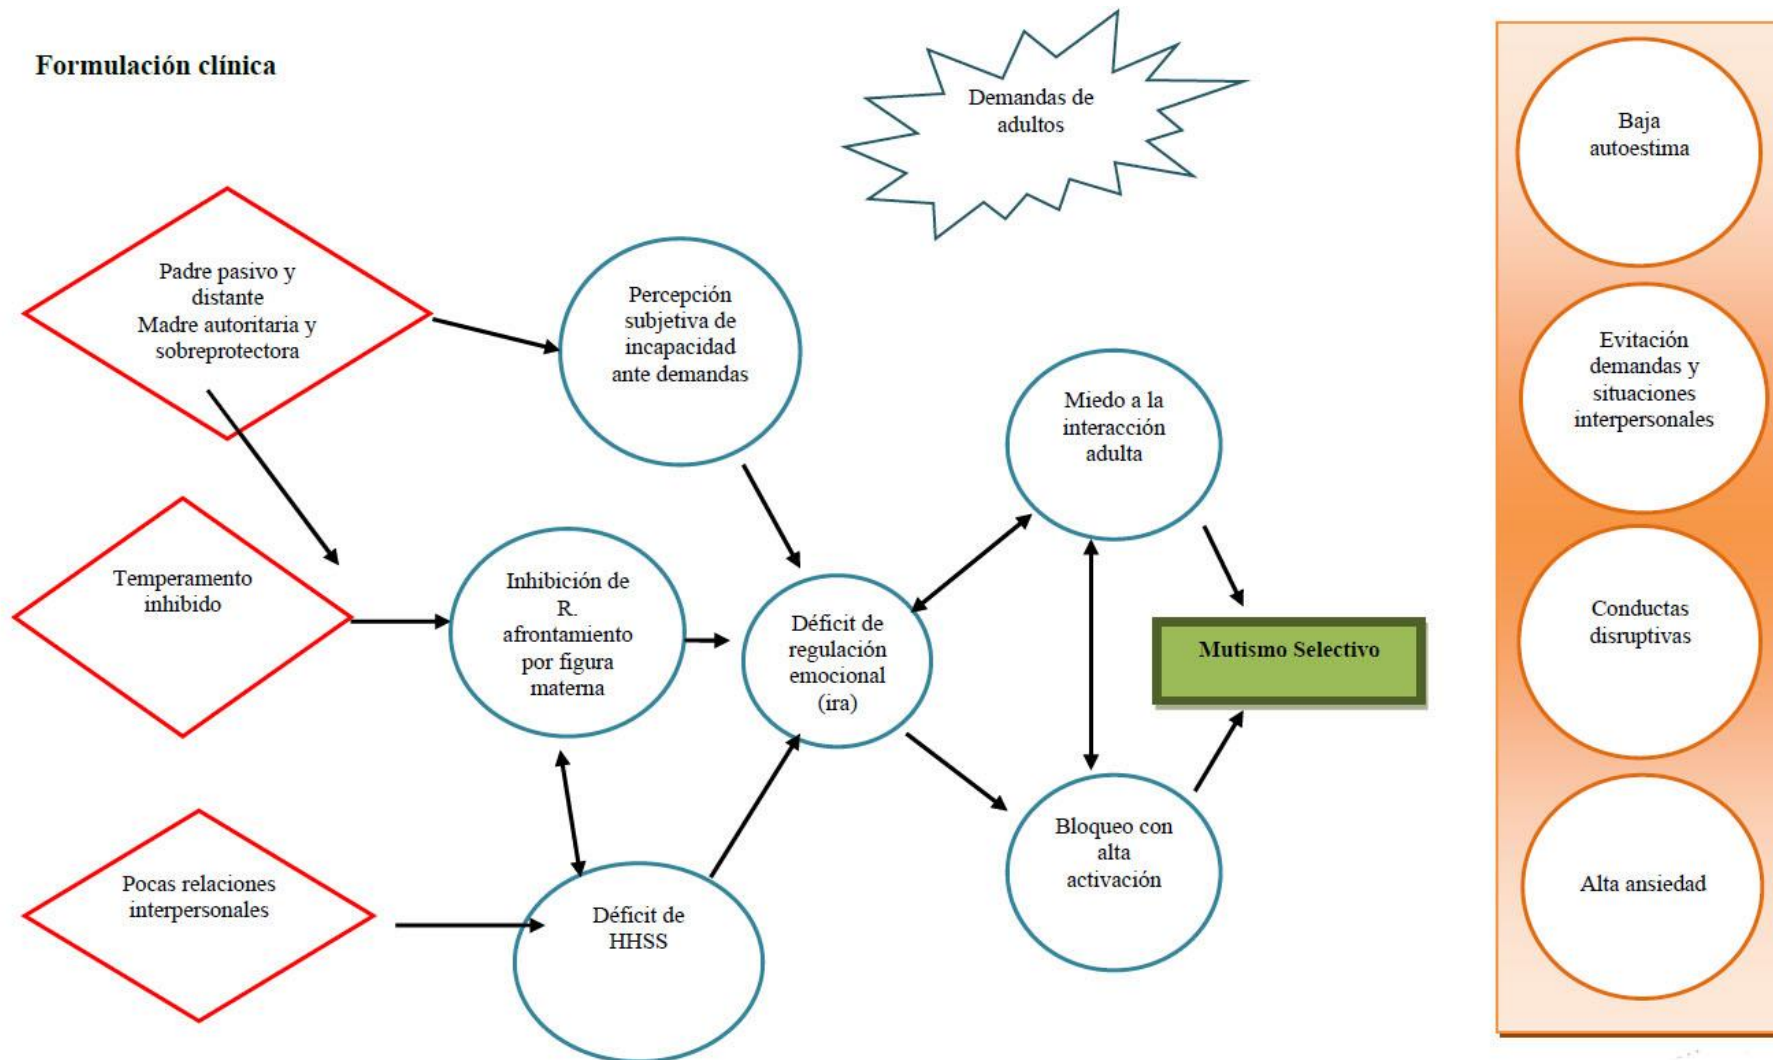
Formulación clínica

Demandas de adultos

Padre pasivo y distante
Madre autoritaria y sobreprotectora

Percepción subjetiva de incapacidad ante demandas

Miedo a la interacción adulta

Temperamento inhibido

Inhibición de R. afrontamiento por figura materna

Déficit de regulación emocional (ira)

Mutismo Selectivo

Pocas relaciones interpersonales

Déficit de HHSS

Bloqueo con alta activación

Baja autoestima

Evitación demandas y situaciones interpersonales

Conductas disruptivas

Alta ansiedad